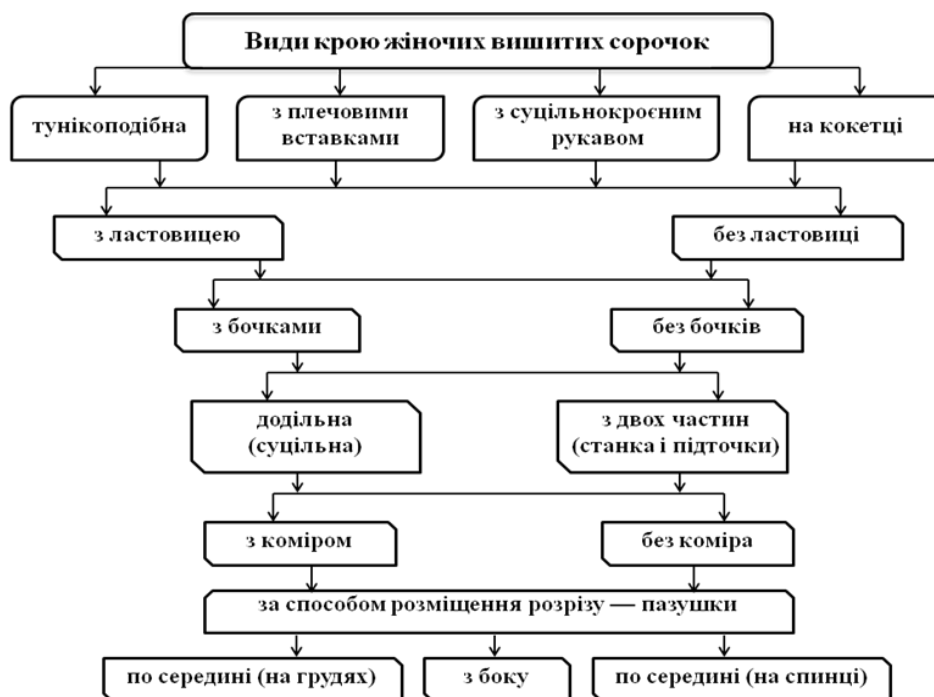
Види крою жіночих вишитих сорочок

тунікоподібна

з плечовими вставками

з суцільнокроєним рукавом

на кокетці

з ластовицею

без ластовиці

з бочками

без бочків

додільна (суцільна)

з двох частин (станка і підточки)

з коміром

без коміра

за способом розміщення розрізу — пазушки

по середині (на грудях)

з боку

по середині (на спинці)